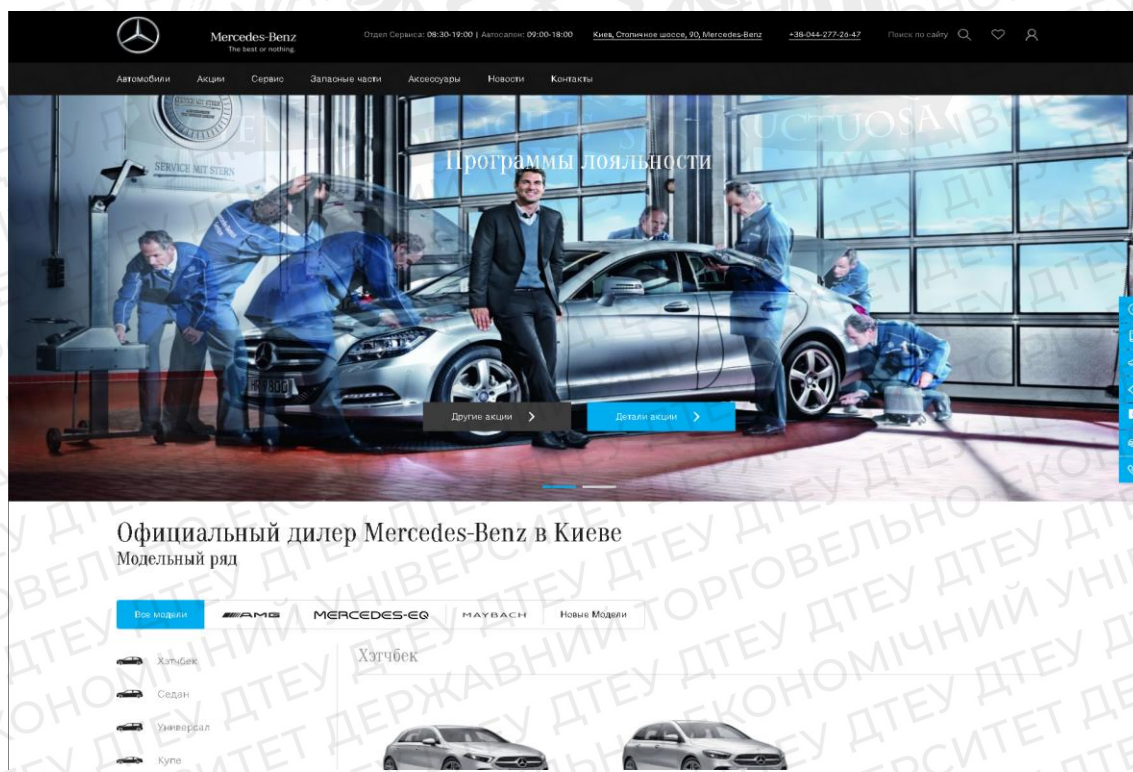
Mercedes-Benz
The best or nothing.

Отдел Сервиса: 09:30-19:00 | Автосалон: 09:00-18:00 Киев, Столичное шоссе, 90, Mercedes-Benz +38-044-277-26-47 Поиск по сайту

Автомобили Акции Сервис Запасные части Аксессуары Новости Контакты

SERVICE MIT STERN

Программы лояльности

Другие акции

Детали акции

Официальный дилер Mercedes-Benz в Киеве
Модельный ряд

Все модели AMG MERCEDES-EQ MAYBACH Новые Модели

Хэтчбек
Седан
Универсал
Купе

Хэтчбек

ДТЕУ ДЕРЖАВНИЙ ТОРГОВЕЛЬНО-ЕКОНОМІЧНИЙ УНІВЕРСИТЕТ